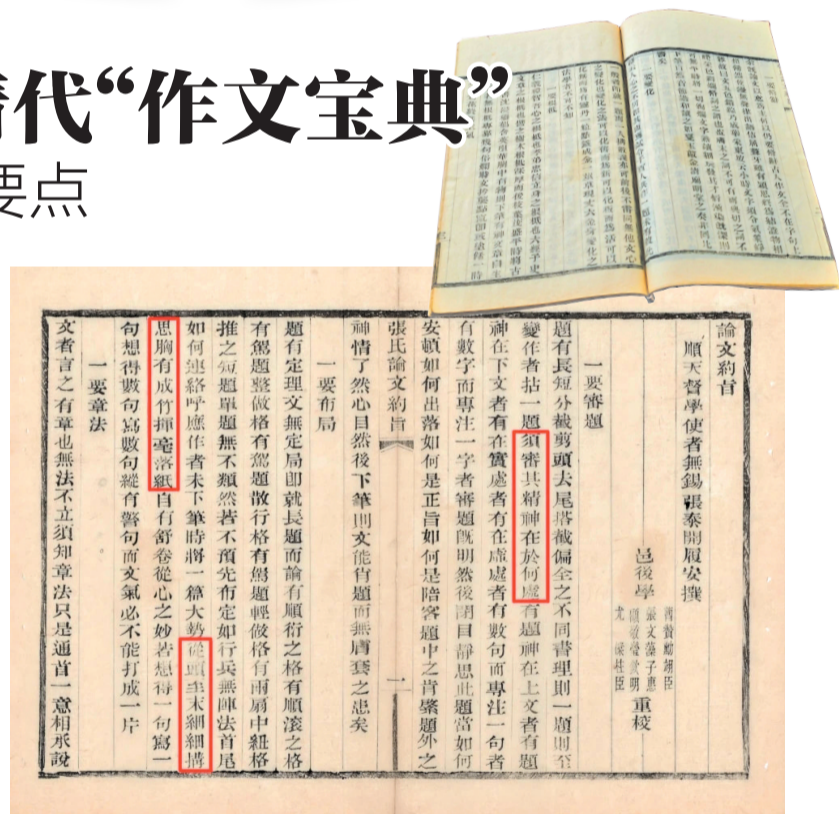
清代“作文宝典”
要点

論文約旨

順天督學使者無錫張泰開履安撰

邑後學 晋寶卿翊臣 張文藻子惠 顧敬曾承明 戴□ 溪杜臣 重校

一要審題

題有長短分截剪頭去尾搭截偏全之不同審理則一題則至變作者拈一題須審其精神在於何處有題神在上文者有題神在下文者有在實處者有在虛處者有數句而專注一句者有數字而專注一字者審題既明然後閉目靜思此題當如何安頓如何出落如何是正旨如何是陪客題中之肯綮題外之神情了然心目然後下筆則文能肖題而無膚套之患矣

張氏論文約旨　一

一要布局

題有定理文無定局即就長題而論有順衍之格有順滚之格有鴛題整做格有鴛題散行格有綰題輒做格有兩扇中紐格推之短題單題無不類然若不預先布定如行兵無陣法首尾如何連絡呼應作者未下筆時將一篇大勢從頭至末細細搆思胸有成竹揮毫落紙自有舒卷從心之妙若想得一句寫一句想得數句寫數句縱有警句而文氣必不能打成一片

一要章法

文者言之有章也無法不立須知章法只是通首一意相承說